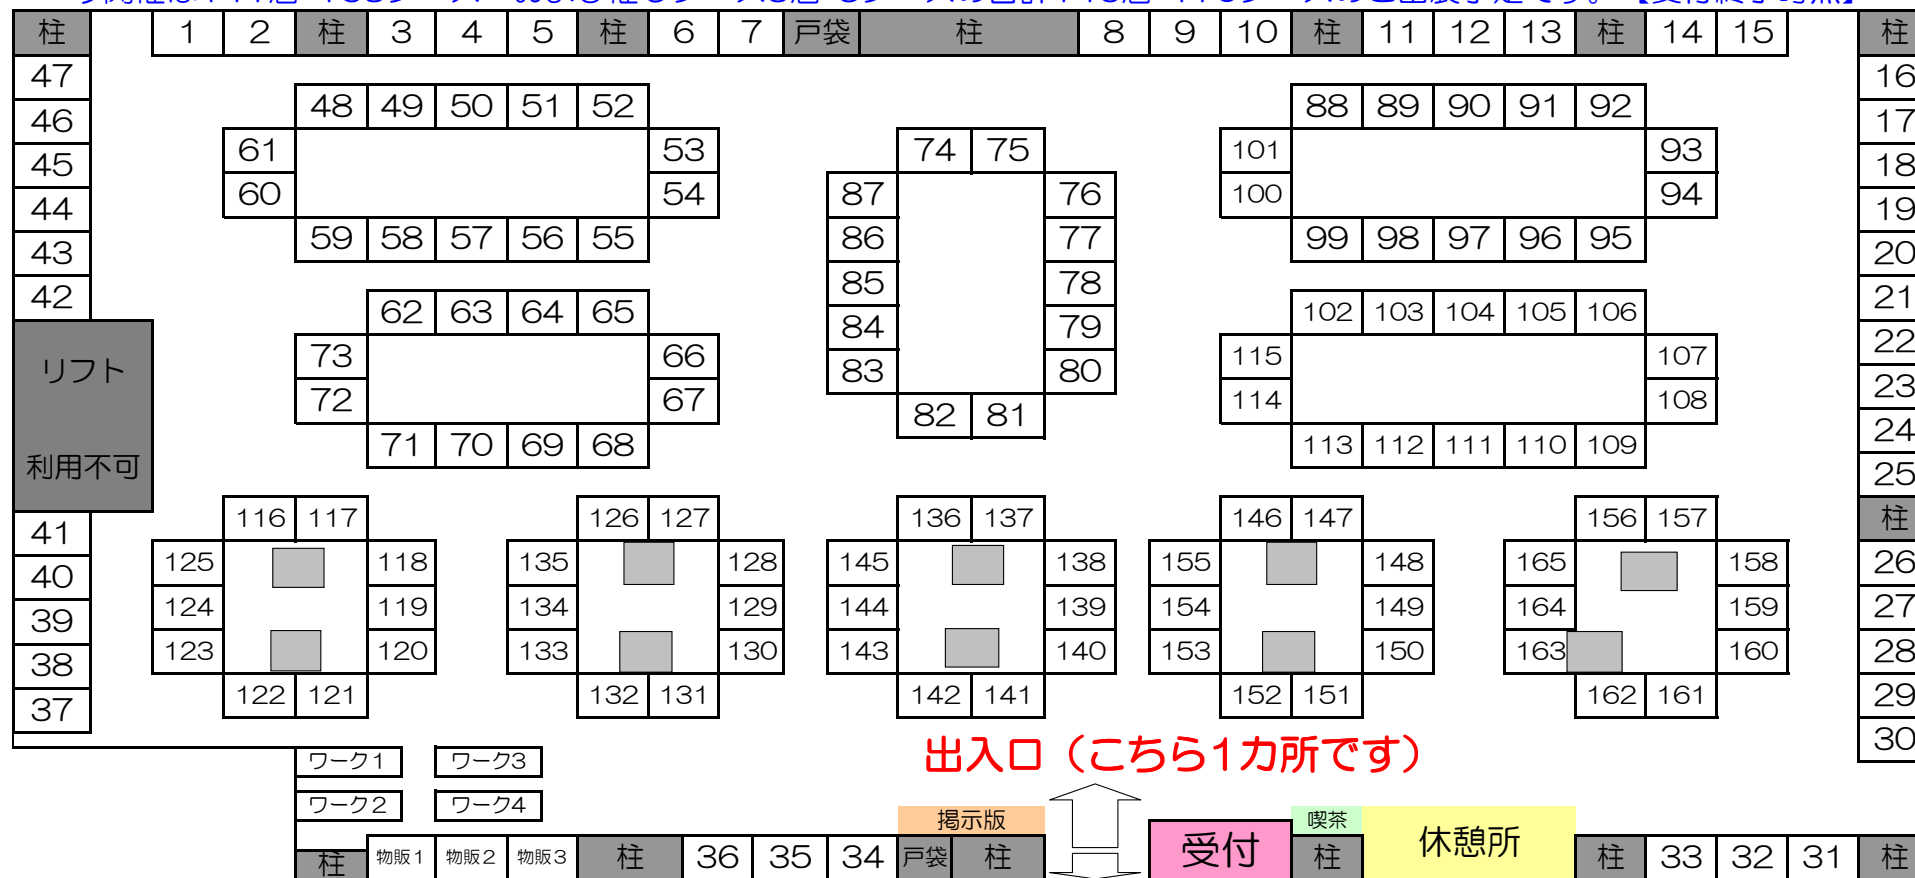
柱 1 2 柱 3 4 5 柱 6 7 戸袋 柱 8 9 10 柱 11 12 13 柱 14 15 柱

47
46
45
44
43
42

リフト
利用不可

41
40
39
38
37

16
17
18
19
20
21
22
23
24
25
柱
26
27
28
29
30

48 49 50 51 52
61 53
60 54
59 58 57 56 55

62 63 64 65
73 66
72 67
71 70 69 68

74 75
87 76
86 77
85 78
84 79
83 80
82 81

88 89 90 91 92
101 93
100 94
99 98 97 96 95

102 103 104 105 106
115 107
114 108
113 112 111 110 109

116 117
125 118
124 119
123 120
122 121

126 127
135 128
134 129
133 130
132 131

136 137
145 138
144 139
143 140
142 141

146 147
155 148
154 149
153 150
152 151

156 157
165 158
164 159
163 160
162 161

ワーク1 ワーク3
ワーク2 ワーク4

出入口（こちら1カ所です）

掲示版
喫茶
休憩所

柱 物販1 物販2 物販3 柱 36 35 34 戸袋 柱 受付 柱 柱 33 32 31 柱